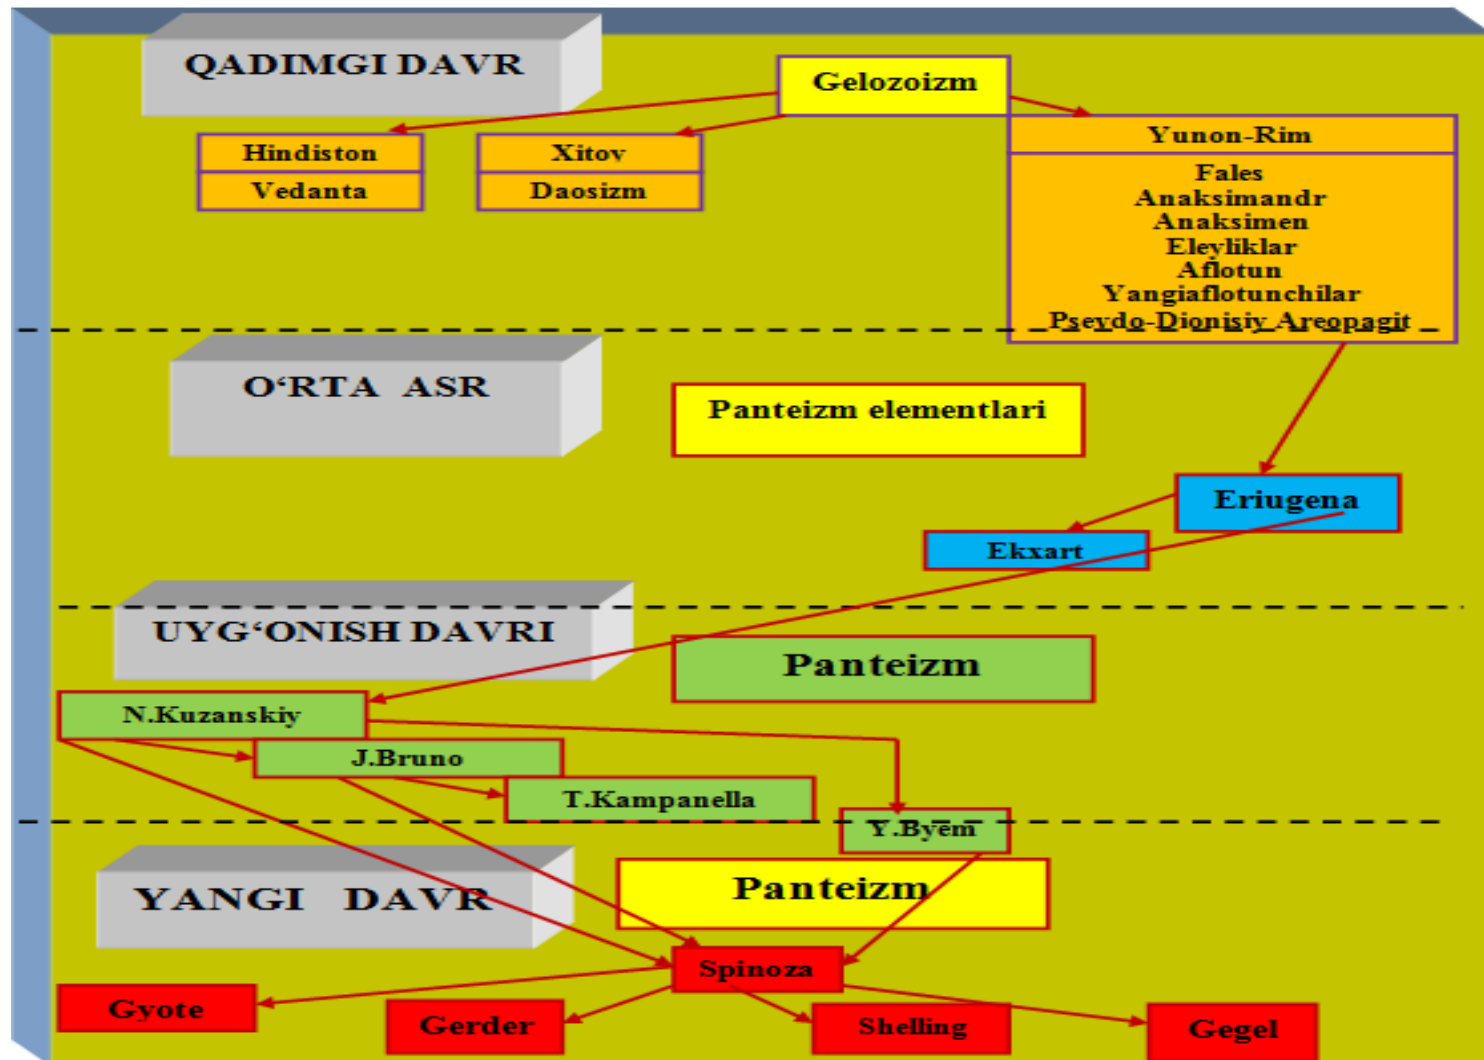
QADIMGI DAVR

Gelozoizm

Hindiston

Vedanta

Xitov

Daosizm

Yunon-Rim

Fales
Anaksimandr
Anaksimen
Eleyliklar
Aflotun
Yangiaflotunchilar
Psevdo-Dionisiy Areopagit

O‘RTA ASR

Panteizm elementlari

Eriugena

Ekxart

UYG‘ONISH DAVRI

Panteizm

N.Kuzanskiy

J.Bruno

T.Kampanella

Y.Byem

YANGI DAVR

Panteizm

Spinoza

Gyote

Gerder

Shelling

Gegel